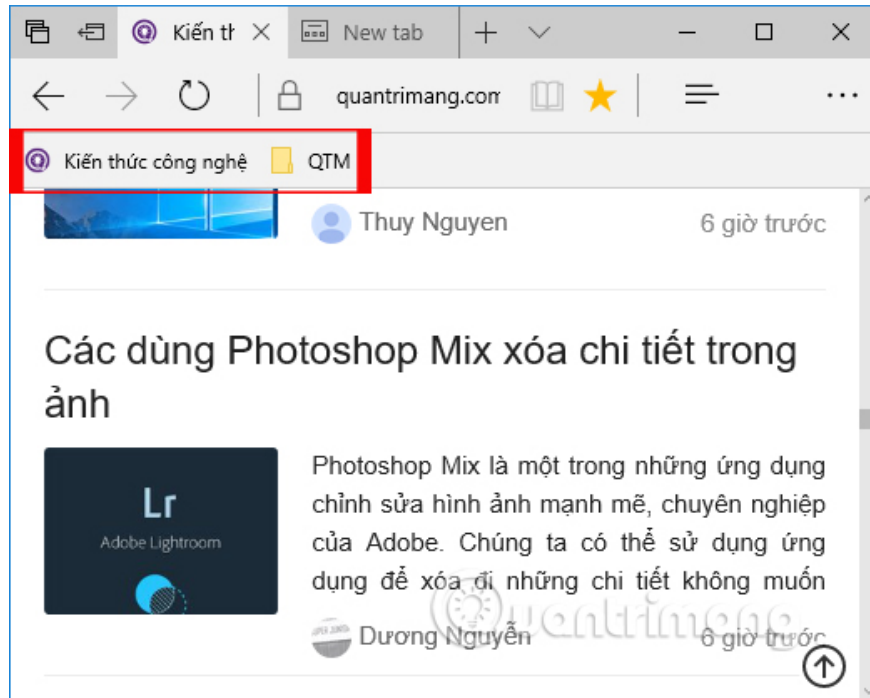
Kiến th
New tab
quantrimang.com
Kiến thức công nghệ
QTM
Thuy Nguyen
6 giờ trước

Các dùng Photoshop Mix xóa chi tiết trong ảnh

Lr
Adobe Lightroom

Photoshop Mix là một trong những ứng dụng chỉnh sửa hình ảnh mạnh mẽ, chuyên nghiệp của Adobe. Chúng ta có thể sử dụng ứng dụng để xóa đi những chi tiết không muốn

Dương Nguyễn
6 giờ trước

quantrimang